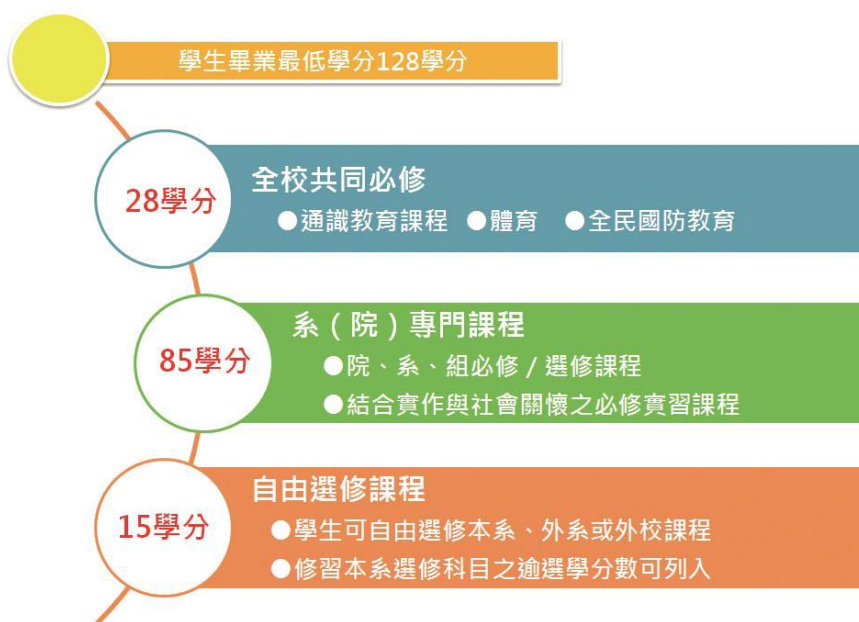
學生畢業最低學分128學分

28學分

全校共同必修

●通識教育課程 ●體育 ●全民國防教育

85學分

系（院）專門課程

●院、系、組必修／選修課程

●結合實作與社會關懷之必修實習課程

15學分

自由選修課程

●學生可自由選修本系、外系或外校課程

●修習本系選修科目之逾選學分數可列入